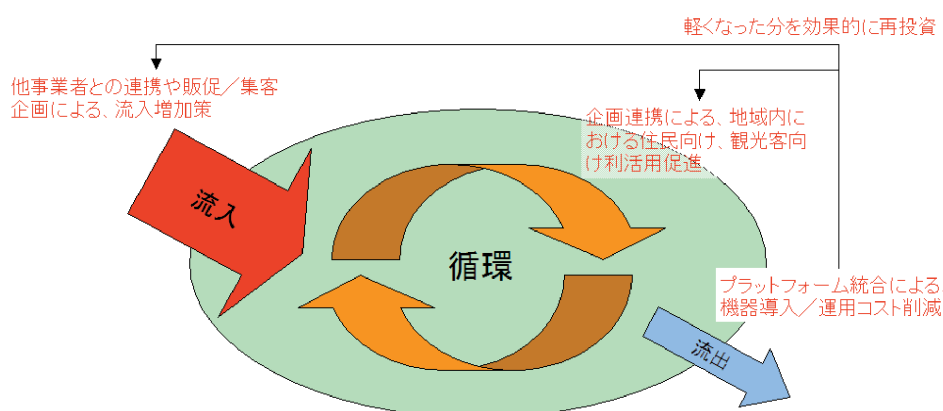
軽くなった分を効果的に再投資

他事業者との連携や販促／集客企画による、流入増加策

企画連携による、地域内における住民向け、観光客向け利活用促進

流入

循環

プラットフォーム統合による機器導入／運用コスト削減

流出